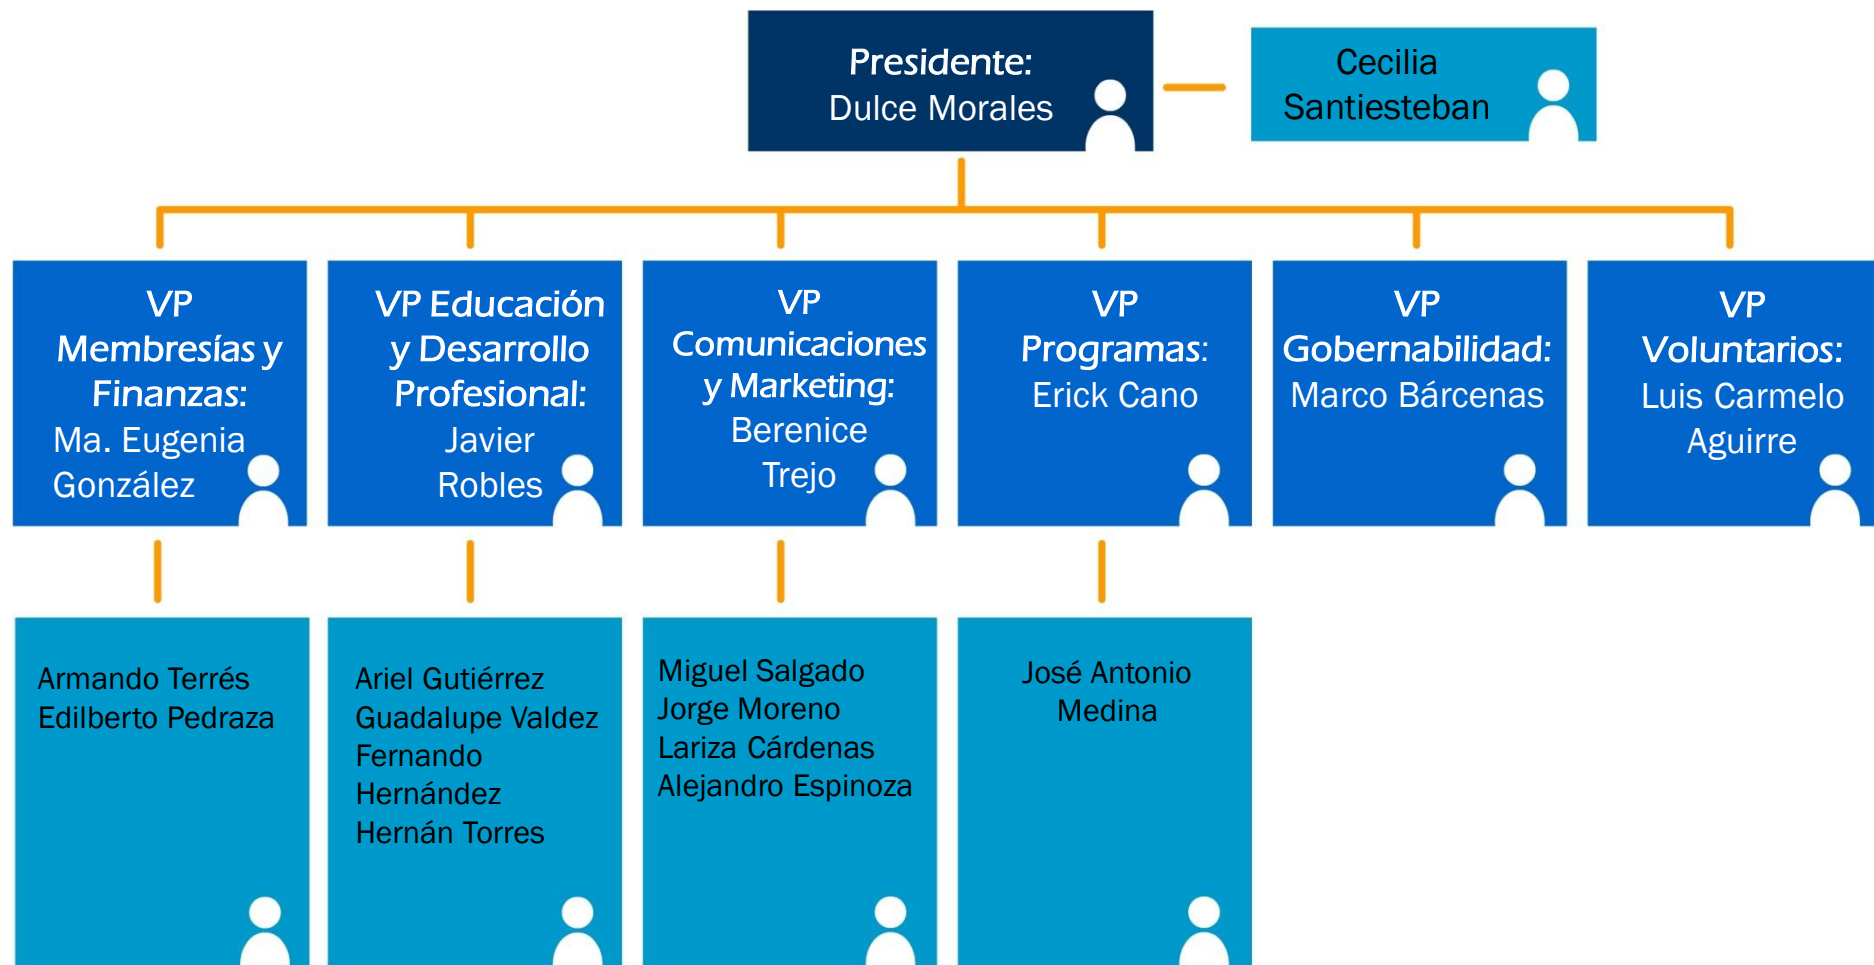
Presidente:
Dulce Morales

Cecilia
Santiesteban

VP
Membresías y
Finanzas:
Ma. Eugenia
González

VP Educación
y Desarrollo
Profesional:
Javier
Robles

VP
Comunicaciones
y Marketing:
Berenice
Trejo

VP
Programas:
Erick Cano

VP
Gobernabilidad:
Marco Bárcenas

VP
Voluntarios:
Luis Carmelo
Aguirre

Armando Terrés
Edilberto Pedraza

Ariel Gutiérrez
Guadalupe Valdez
Fernando
Hernández
Hernán Torres

Miguel Salgado
Jorge Moreno
Lariza Cárdenas
Alejandro Espinoza

José Antonio
Medina